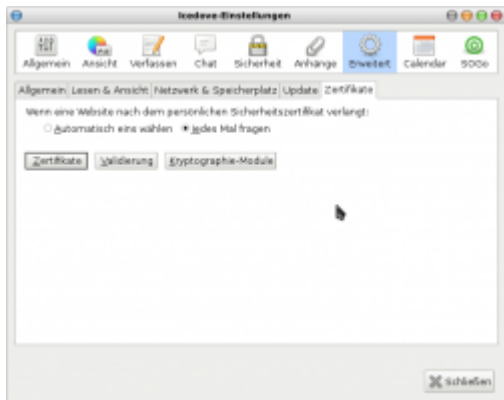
Icedove-Einstellungen

Allgemein Ansicht Verfassen Chat Sicherheit Anhänge Erweitert Calendar SOGo

Allgemein Lesen & Ansicht Netzwerk & Speicherplatz Update Zertifikate

Wenn eine Website nach dem persönlichen Sicherheitszertifikat verlangt:

Automatisch eins wählen Jedes Mal fragen

Zertifikate Validierung Kryptographie-Module

Schließen